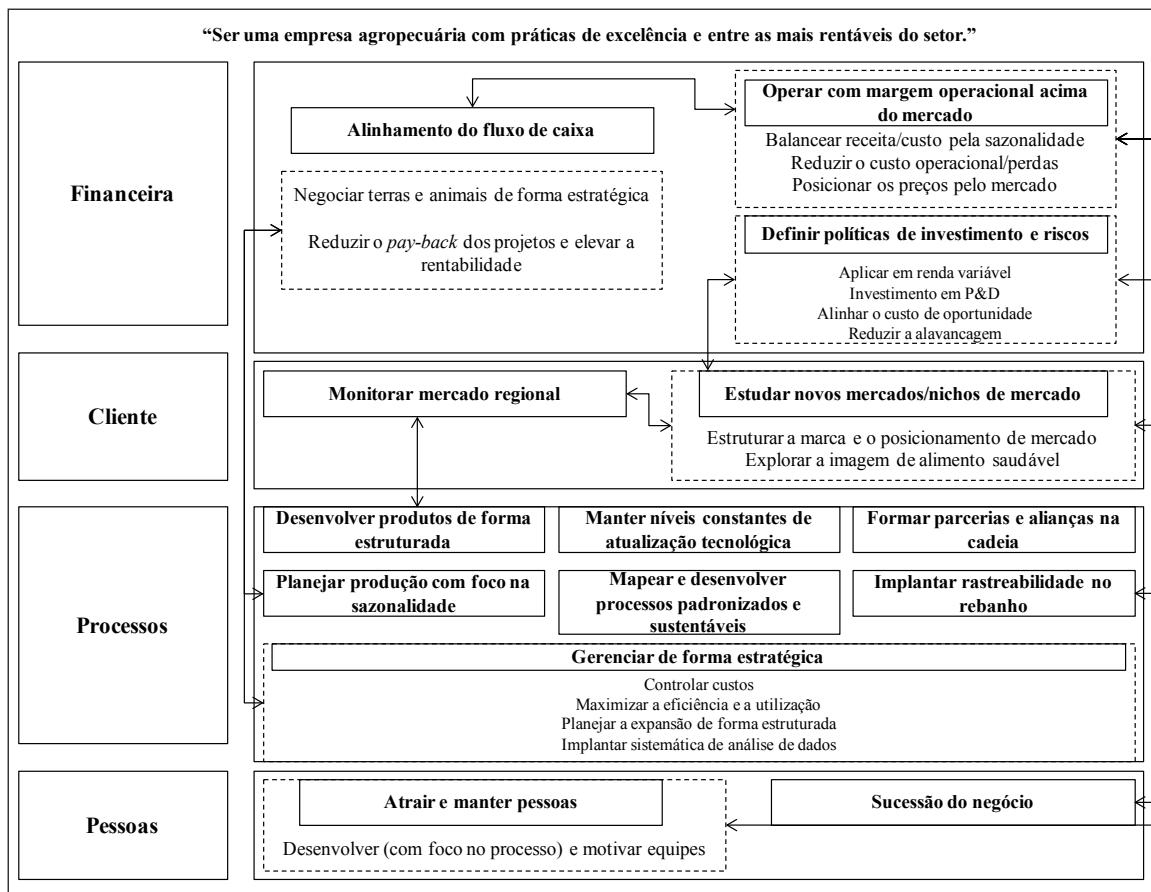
"Ser uma empresa agropecuária com práticas de excelência e entre as mais rentáveis do setor."

Financeira

Alinhamento do fluxo de caixa

Negociar terras e animais de forma estratégica

Reduzir o *pay-back* dos projetos e elevar a rentabilidade

Operar com margem operacional acima do mercado

Balancear receita/custo pela sazonalidade
Reduzir o custo operacional/perdas
Posicionar os preços pelo mercado

Definir políticas de investimento e riscos

Aplicar em renda variável
Investimento em P&D
Alinhar o custo de oportunidade
Reduzir a alavancagem

Cliente

Monitorar mercado regional

Estudar novos mercados/nichos de mercado

Estruturar a marca e o posicionamento de mercado
Explorar a imagem de alimento saudável

Processos

Desenvolver produtos de forma estruturada

Manter níveis constantes de atualização tecnológica

Formar parcerias e alianças na cadeia

Planejar produção com foco na sazonalidade

Mapear e desenvolver processos padronizados e sustentáveis

Implantar rastreabilidade no rebanho

Gerenciar de forma estratégica

Controlar custos
Maximizar a eficiência e a utilização
Planejar a expansão de forma estruturada
Implantar sistemática de análise de dados

Pessoas

Atrair e manter pessoas

Desenvolver (com foco no processo) e motivar equipes

Sucessão do negócio